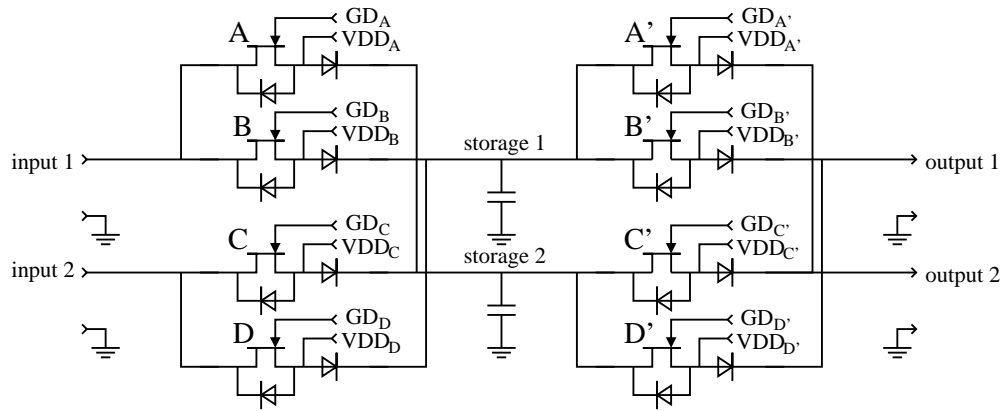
A $GD_A$ $VDD_A$

A' $GD_{A'}$ $VDD_{A'}$

B $GD_B$ $VDD_B$

B' $GD_{B'}$ $VDD_{B'}$

input 1

storage 1

output 1

C $GD_C$ $VDD_C$

C' $GD_{C'}$ $VDD_{C'}$

input 2

storage 2

output 2

D $GD_D$ $VDD_D$

D' $GD_{D'}$ $VDD_{D'}$